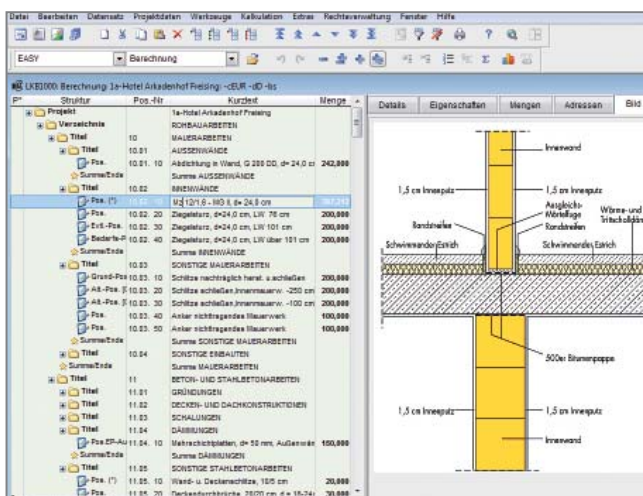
Datei Bearbeiten Datensatz Projektdaten Werkzeuge Kalkulation Extras Rechteverwaltung Fenster Hilfe

EASY

Berechnung

LKB1000: Berechnung: 1a-Hotel Arkadenhof Freising: -cEUR -dD -bs

| P* | Struktur | Pos.-Nr | Kurztext | Menge |
|---|---|---|---|---|
| | Projekt | | 1a-Hotel Arkadenhof Freising | |
| | Verzeichnis | | ROHBAUARBEITEN | |
| | Titel | 10 | MAUERARBEITEN | |
| | Titel | 10.01 | AUSSENWÄNDE | |
| | Pos. | 10.01. 10 | Abdichtung in Wand, G 200 DD, d= 24,0 cm | 242,000 |
| | Summe/Ende | | Summe AUSSENWÄNDE | |
| | Titel | 10.02 | INNENWÄNDE | |
| | Pos. (*) | 10.02. 10 | Mz 12/1,8 - MG II, d= 24,0 cm | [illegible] |
| | Pos. | 10.02. 20 | Ziegelsturz, d=24,0 cm, LW 76 cm | 200,000 |
| | Evtl.-Pos. | 10.02. 30 | Ziegelsturz, d=24,0 cm, LW 101 cm | 200,000 |
| | Bedarfs-P | 10.02. 40 | Ziegelsturz, d=24,0 cm, LW über 101 cm | 200,000 |
| | Summe/Ende | | Summe INNENWÄNDE | |
| | Titel | 10.03 | SONSTIGE MAUERARBEITEN | |
| | Grund-Pos | 10.03. 10 | Schlitze nachträglich herst. u.schließen | 200,000 |
| | Alt.-Pos. | 10.03. 20 | Schlitze schließen,Innenmauerw. -250 cm | 200,000 |
| | Alt.-Pos. | 10.03. 30 | Schlitze schließen,Innenmauerw. -100 cm | 200,000 |
| | Pos. | 10.03. 40 | Anker nichttragendes Mauerwerk | 100,000 |
| | Pos. | 10.03. 50 | Anker nichttragendes Mauerwerk | 100,000 |
| | Summe/Ende | | Summe SONSTIGE MAUERARBEITEN | |
| | Titel | 10.04 | SONSTIGE EINBAUTEN | |
| | Summe/Ende | | Summe MAUERARBEITEN | |
| | Titel | 11 | BETON- UND STAHLBETONARBEITEN | |
| | Titel | 11.01 | GRÜNDUNGEN | |
| | Titel | 11.02 | DECKEN- UND DACHKONSTRUKTIONEN | |
| | Titel | 11.03 | SCHALUNGEN | |
| | Titel | 11.04 | DÄMMUNGEN | |
| | Pos.EP-Au | 11.04. 10 | Mehrschichtplatten, d= 50 mm, Außenwän | 150,000 |
| | Summe/Ende | | Summe DÄMMUNGEN | |
| | Titel | 11.05 | SONSTIGE STAHLBETONARBEITEN | |
| | Pos. (*) | 11.05. 10 | Wand- u. Deckenschlitze, 10/5 cm | 20,000 |
| | Pos. | 11.05. 20 | Deckendurchbrüche, 20/20 cm, d = 18-24 | 30,000 |

Details | Eigenschaften | Mengen | Adressen | Bild

Innenwand
1,5 cm Innenputz
1,5 cm Innenputz
Ausgleichs-Mörtellage
Randstreifen
Randstreifen
Wärme- und Trittschalldäm
Schwimmender Estrich
Schwimmender Estrich
500er Bitumenpappe
1,5 cm Innenputz
1,5 cm Innenputz
Innenwand